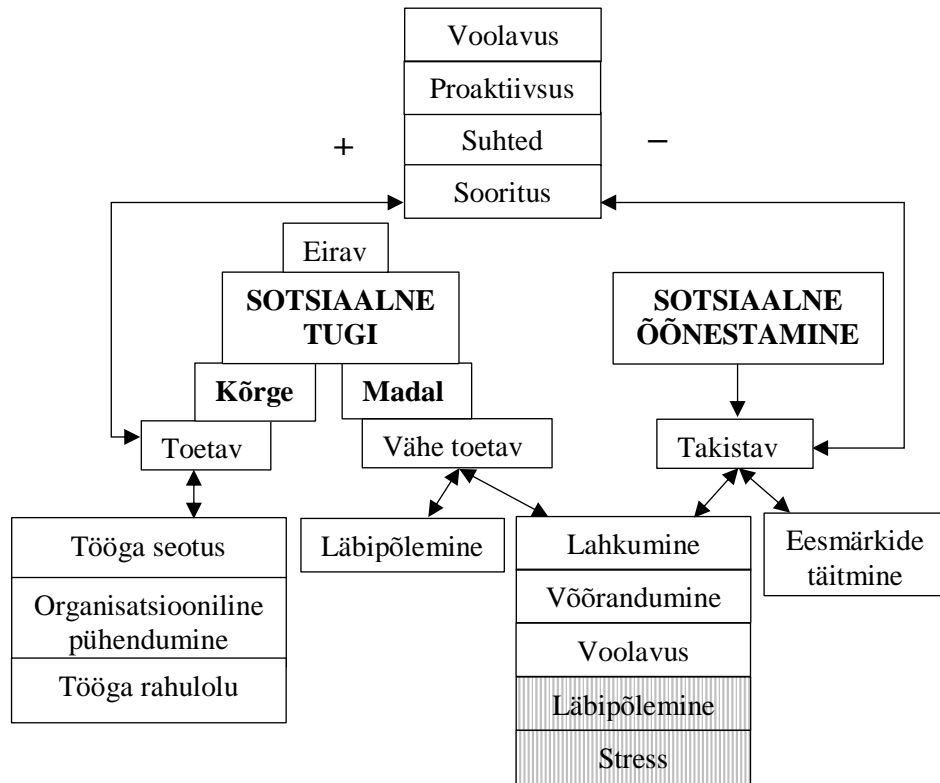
Voolavus
Proaktiivsus
Suhted
Sooritus

+

−

Eirav

**SOTSIAALNE TUGI**

**Kõrge**

**Madal**

**SOTSIAALNE ÕÕNESTAMINE**

Toetav

Vähe toetav

Takistav

Tööga seotus
Organisatsiooniline pühendumine
Tööga rahulolu

Läbipõlemine

Lahkumine
Võõrandumine
Voolavus
Läbipõlemine
Stress

Eesmärkide täitmine